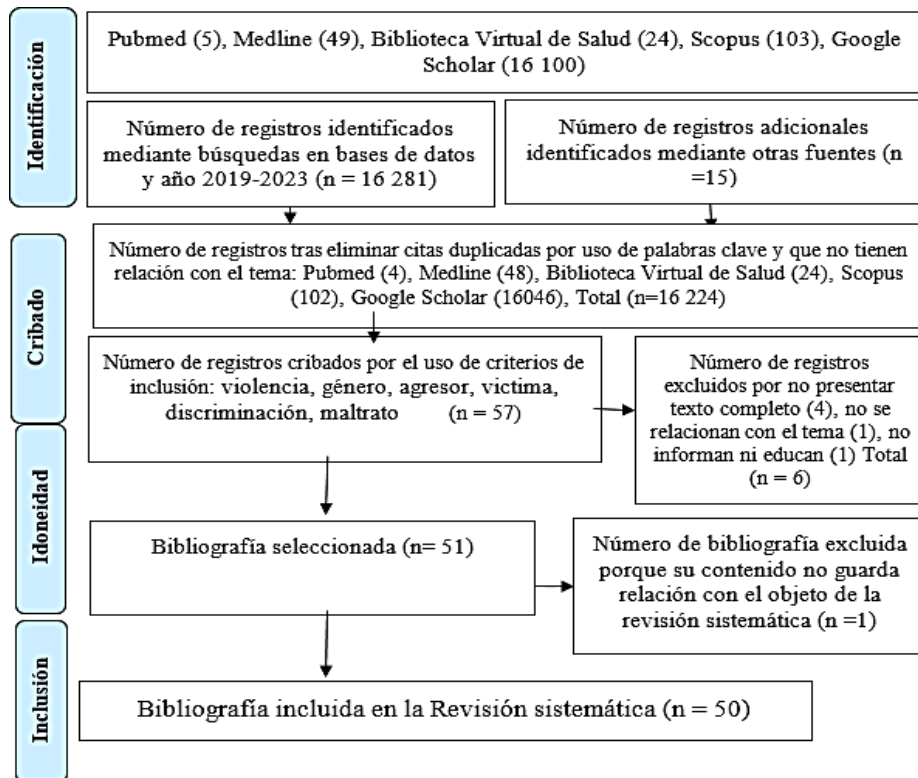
Identificación

Pubmed (5), Medline (49), Biblioteca Virtual de Salud (24), Scopus (103), Google Scholar (16 100)

Número de registros identificados mediante búsquedas en bases de datos y año 2019-2023 (n = 16 281)

Número de registros adicionales identificados mediante otras fuentes (n =15)

Cribado

Número de registros tras eliminar citas duplicadas por uso de palabras clave y que no tienen relación con el tema: Pubmed (4), Medline (48), Biblioteca Virtual de Salud (24), Scopus (102), Google Scholar (16046), Total (n=16 224)

Número de registros cribados por el uso de criterios de inclusión: violencia, género, agresor, victima, discriminación, maltrato (n = 57)

Número de registros excluidos por no presentar texto completo (4), no se relacionan con el tema (1), no informan ni educan (1) Total (n = 6)

Idoneidad

Bibliografía seleccionada (n= 51)

Número de bibliografía excluida porque su contenido no guarda relación con el objeto de la revisión sistemática (n =1)

Inclusión

Bibliografía incluida en la Revisión sistemática (n = 50)